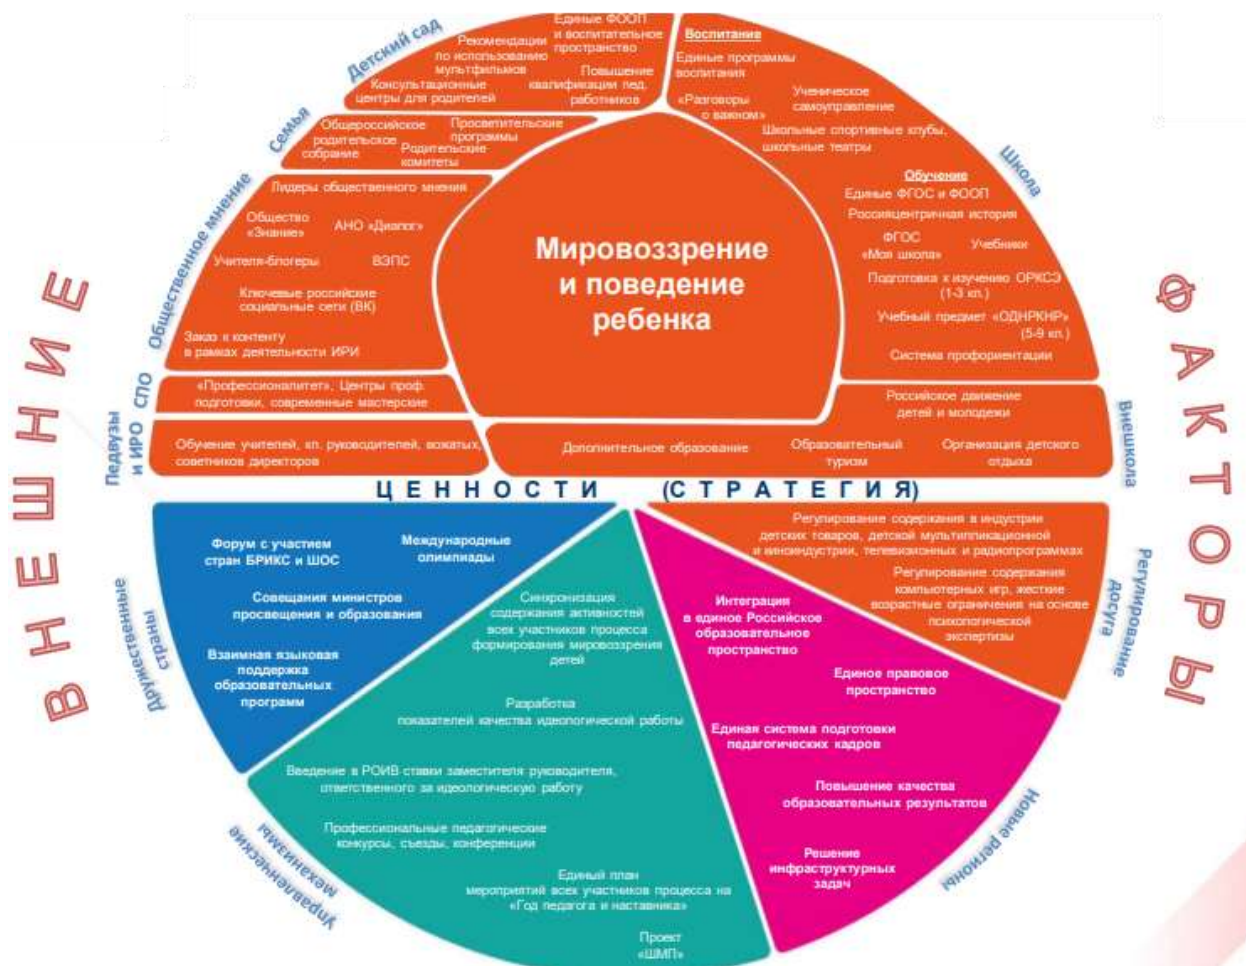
Детский сад

Рекомендации по использованию мультфильмов

Единые ФООП и воспитательное пространство

Консультационные центры для родителей

Повышение квалификации пед. работников

Воспитание

Единые программы воспитания

«Разговоры о важном»

Ученическое самоуправление

Школьные спортивные клубы, школьные театры

Семья

Общероссийское родительское собрание

Просветительские программы

Родительские комитеты

Общественное мнение

Лидеры общественного мнения

Общество «Знание»

АНО «Диалог»

Учителя-блогеры

ВЭПС

Ключевые российские социальные сети (ВК)

Заказ к контенту в рамках деятельности ИРИ

Мировоззрение и поведение ребенка

Школа

Обучение

Единые ФГОС и ФООП

Россиецентричная история

ФГОС «Моя школа»

Учебники

Подготовка к изучению ОРКСЭ (1-3 кл.)

Учебный предмет «ОДНКНР» (5-9 кл.)

Система профориентации

СПО

«Профессионалитет», Центры проф. подготовки, современные мастерские

Педвузы и ИРО

Обучение учителей, кл. руководителей, вожатых, советников директоров

Дополнительное образование

Образовательный туризм

Российское движение детей и молодежи

Организация детского отдыха

Внешкола

ЦЕННОСТИ (СТРАТЕГИЯ)

ВНЕШНИЕ ФАКТОРЫ

Дружественные страны

Форум с участием стран БРИКС и ШОС

Международные олимпиады

Совещания министров просвещения и образования

Взаимная языковая поддержка образовательных программ

Синхронизация содержания активностей всех участников процесса формирования мировоззрения детей

Разработка показателей качества идеологической работы

Введение в РОИВ ставки заместителя руководителя, ответственного за идеологическую работу

Профессиональные педагогические конкурсы, съезды, конференции

Единый план мероприятий всех участников процесса на «Год педагога и наставника»

Проект «ШМП»

Управленческие механизмы

Регулирование досуга

Регулирование содержания в индустрии детских товаров, детской мультипликационной и киноиндустрии, телевизионных и радиопрограммах

Регулирование содержания компьютерных игр, жесткие возрастные ограничения на основе психологической экспертизы

Новые регионы

Интеграция в единое Российское образовательное пространство

Единое правовое пространство

Единая система подготовки педагогических кадров

Повышение качества образовательных результатов

Решение инфраструктурных задач